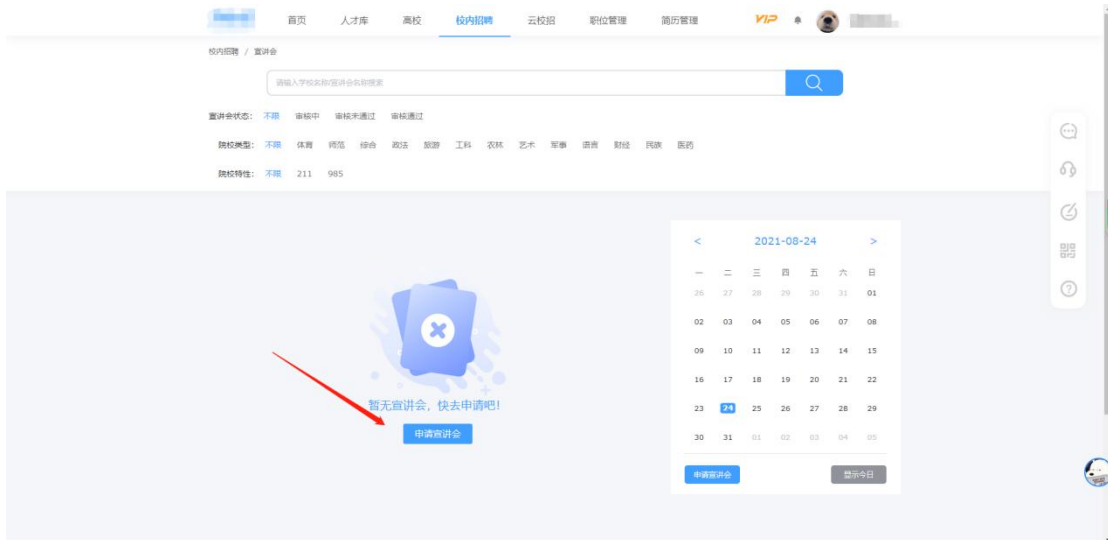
首页 人才库 高校 校内招聘 云校招 职位管理 简历管理 VIP

校内招聘 / 宣讲会

请输入学校名称/宣讲会名称搜索

宣讲会状态: 不限 审核中 审核未通过 审核通过

院校类型: 不限 体育 师范 综合 政法 旅游 工科 农林 艺术 军事 语言 财经 民族 医药

院校特性: 不限 211 985

暂无宣讲会，快去申请吧!

申请宣讲会

< 2021-08-24 >

| 一 | 二 | 三 | 四 | 五 | 六 | 日 |
|---|---|---|---|---|---|---|
| 26 | 27 | 28 | 29 | 30 | 31 | 01 |
| 02 | 03 | 04 | 05 | 06 | 07 | 08 |
| 09 | 10 | 11 | 12 | 13 | 14 | 15 |
| 16 | 17 | 18 | 19 | 20 | 21 | 22 |
| 23 | 24 | 25 | 26 | 27 | 28 | 29 |
| 30 | 31 | 01 | 02 | 03 | 04 | 05 |

申请宣讲会 显示今日